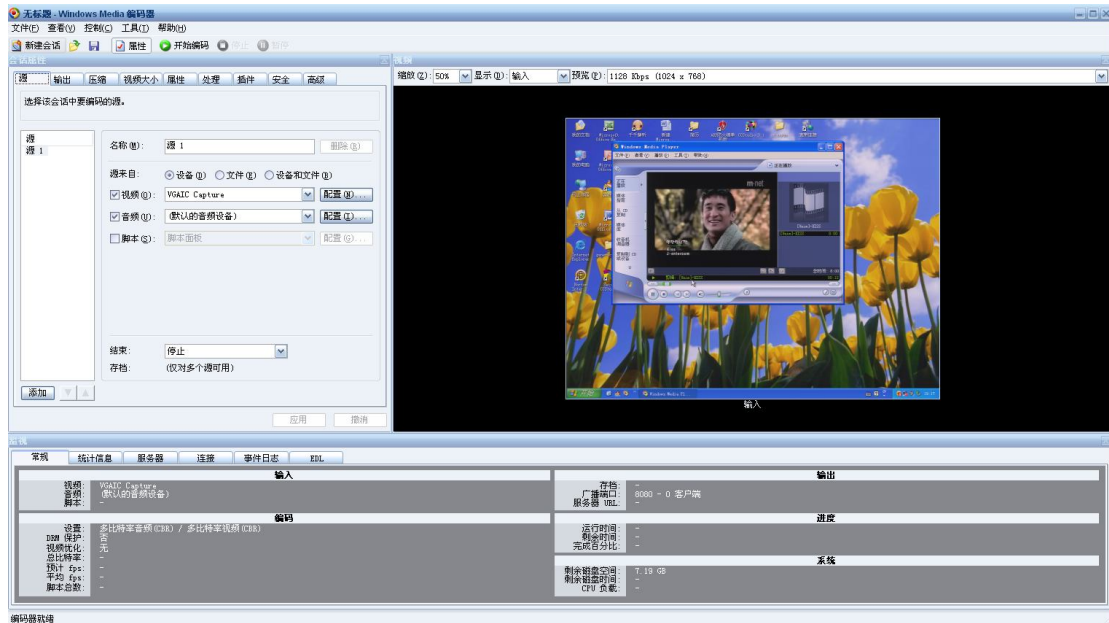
无标题 - Windows Media 编码器

文件(F) 查看(V) 控制(C) 工具(T) 帮助(H)

新建会话 属性 开始编码 停止 暂停

会话属性

源 输出 压缩 视频大小 属性 处理 插件 安全 高级

选择该会话中要编码的源。

源
源 1

名称(M): 源 1 删除(R)

源来自: 设备(D) 文件(E) 设备和文件(B)

视频(O): VGAIC Capture 配置(N)...

音频(U): (默认的音频设备) 配置(I)...

脚本(S): 脚本面板 配置(G)...

结束: 停止

存档: (仅对多个源可用)

添加

应用 撤消

视频

缩放(Z): 50% 显示(D): 输入 预览(P): 1128 Kbps (1024 x 768)

Windows Media Player

输入

监视

常规 统计信息 服务器 连接 事件日志 EDL

| 输入 | |
|---|---|
| 视频: | VGAIC Capture |
| 音频: | (默认的音频设备) |
| 脚本: | - |

| 编码 | |
|---|---|
| 设置: | 多比特率音频(CBR) / 多比特率视频(CBR) |
| DRM 保护: | 否 |
| 视频优化: | 无 |
| 总比特率: | - |
| 预计 fps: | - |
| 平均 fps: | - |
| 脚本总数: | - |

| 输出 | |
|---|---|
| 存档: | - |
| 广播端口: | 8080 - 0 客户端 |
| 服务器 URL: | - |

| 进度 | |
|---|---|
| 运行时间: | - |
| 剩余时间: | - |
| 完成百分比: | - |

| 系统 | |
|---|---|
| 剩余磁盘空间: | 7.19 GB |
| 剩余磁盘时间: | - |
| CPU 负载: | - |

编码器就绪